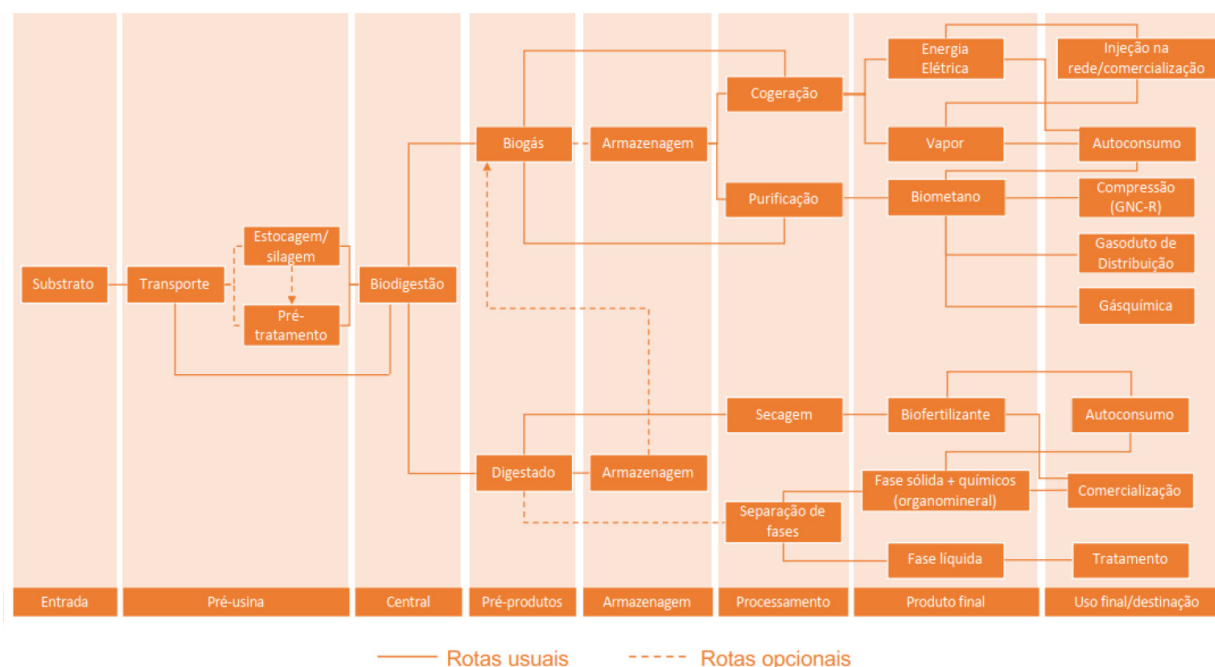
Substrato

Transporte

Estocagem/ silagem

Pré-tratamento

Biodigestão

Biogás

Armazenagem

Cogeração

Purificação

Energia Elétrica

Vapor

Biometano

Injeção na rede/comercialização

Autoconsumo

Compressão (GNC-R)

Gasoduto de Distribuição

Gásquímica

Digestado

Armazenagem

Secagem

Separação de fases

Biofertilizante

Fase sólida + químicos (organomineral)

Fase líquida

Autoconsumo

Comercialização

Tratamento

Entrada

Pré-usina

Central

Pré-produtos

Armazenagem

Processamento

Produto final

Uso final/destinação

Rotas usuais

Rotas opcionais